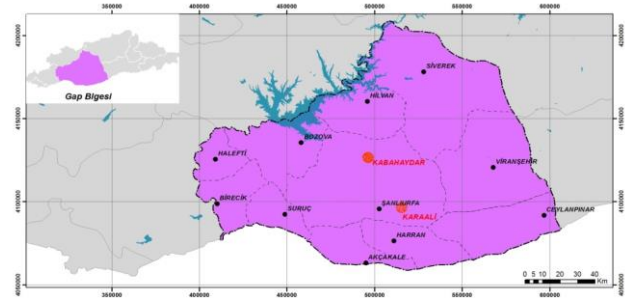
350000 400000 450000 500000 550000 600000

4200000

4150000

4100000

4050000

Gap Bölgesi

SİVEREK

HİLVAN

BOZOVA

HALFETİ

KABAHAYDAR

VİRANŞEHİR

BİRECİK

SURUÇ

ŞANLIURFA

KARAALİ

CEYLANPINAR

HARRAN

AKÇAKALE

0 5 10 20 30 40 Km